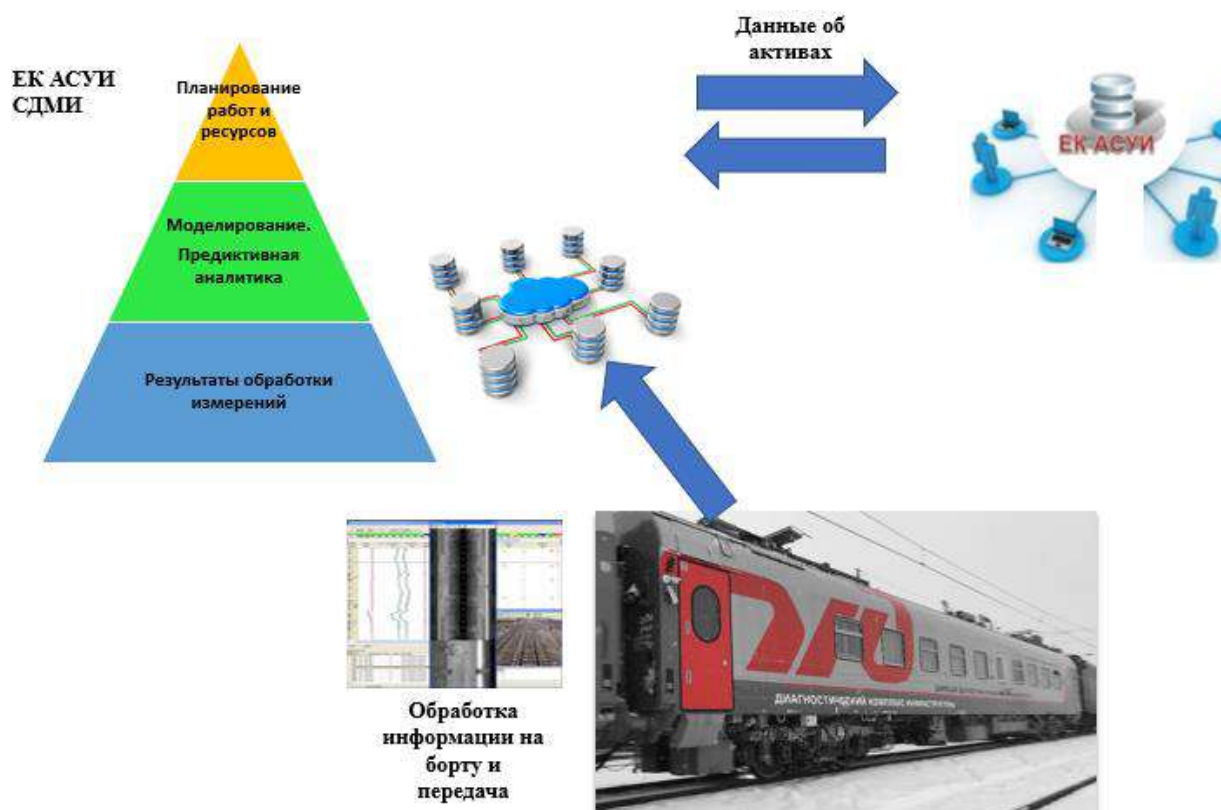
ЕК АСУИ СДМИ

Планирование работ и ресурсов

Моделирование. Предиктивная аналитика

Результаты обработки измерений

Данные об активах

ЕК АСУИ

Обработка информации на борту и передача

ДИАГНОСТИЧЕСКИЙ КОМПЛЕКС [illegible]